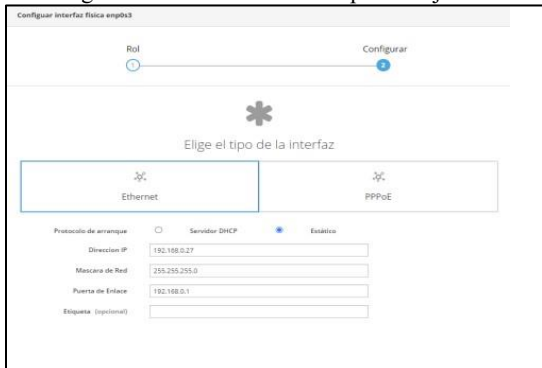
Configurar interfaz física enp0s3

Rol

1

Configurar

2

Elige el tipo de la interfaz

Ethernet

PPPoE

Protocolo de arranque

Servidor DHCP

Estático

Direccion IP

192.168.0.27

Mascara de Red

255.255.255.0

Puerta de Enlace

192.168.0.1

Etiqueta (opcional)